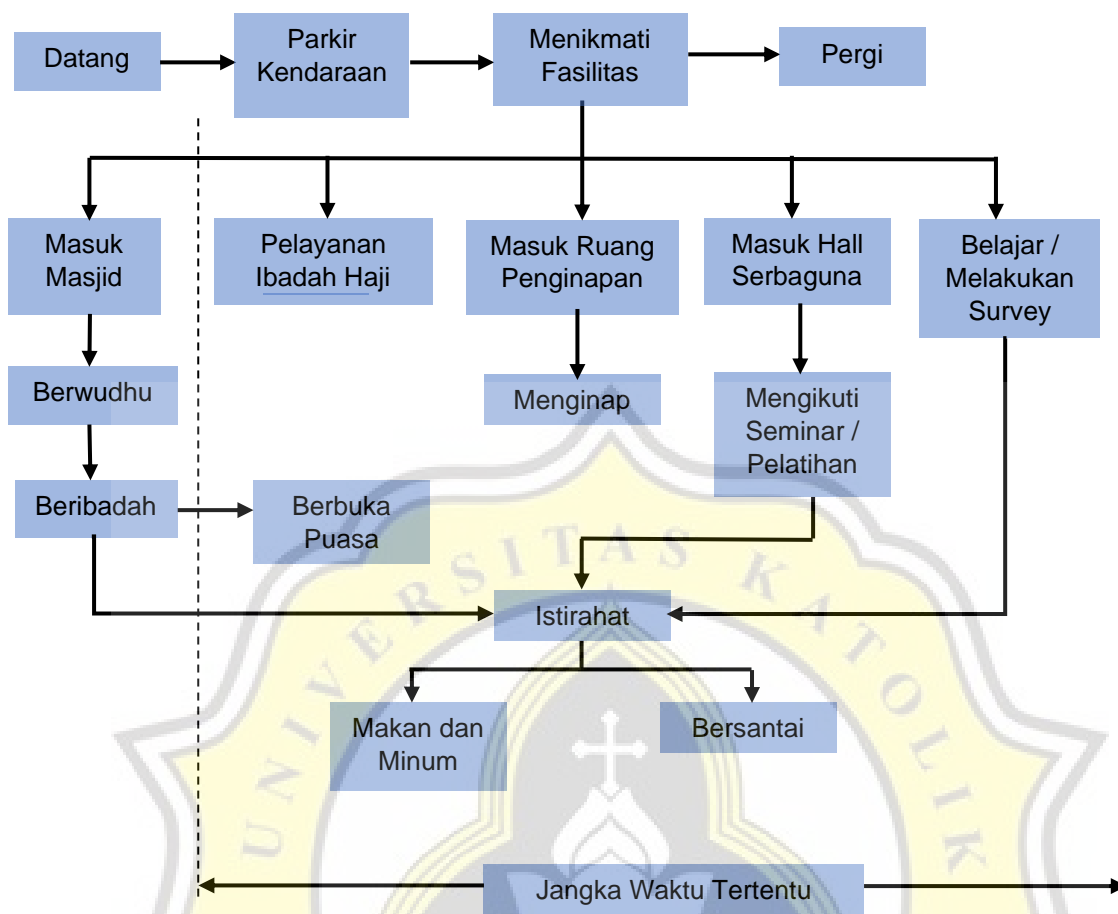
Datang

Parkir Kendaraan

Menikmati Fasilitas

Pergi

Masuk Masjid

Pelayanan Ibadah Haji

Masuk Ruang Penginapan

Masuk Hall Serbaguna

Belajar / Melakukan Survey

Berwudhu

Menginap

Mengikuti Seminar / Pelatihan

Beribadah

Berbuka Puasa

Istirahat

Makan dan Minum

Bersantai

Jangka Waktu Tertentu

UNIVERSITAS KATOLIK